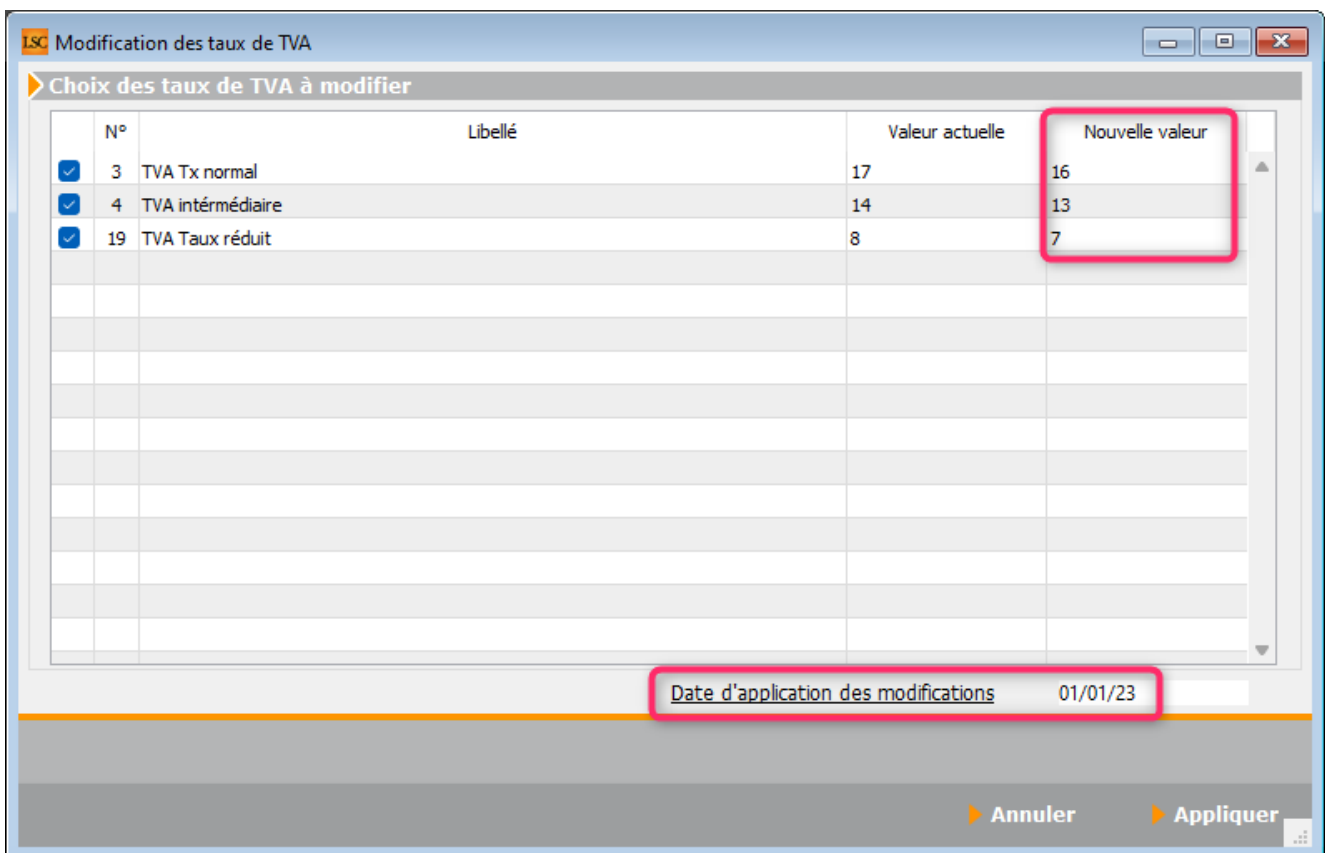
LSC Modification des taux de TVA

Choix des taux de TVA à modifier

| | N° | Libellé | Valeur actuelle | Nouvelle valeur |
|---|---|---|---|---|
| ☑ | 3 | TVA Tx normal | 17 | 16 |
| ☑ | 4 | TVA intérmédiaire | 14 | 13 |
| ☑ | 19 | TVA Taux réduit | 8 | 7 |

Date d'application des modifications 01/01/23

Annuler Appliquer